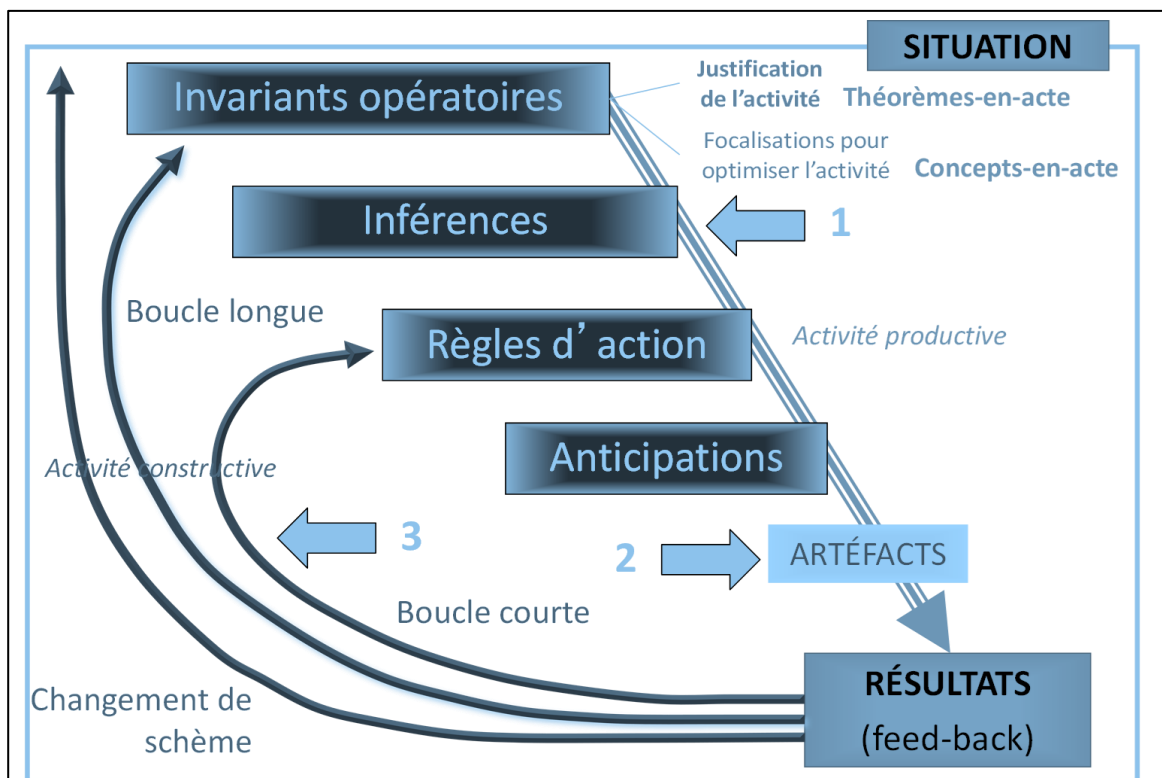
SITUATION

Invariants opératoires

Justification de l'activité

Théorèmes-en-acte

Focalisations pour optimiser l'activité

Concepts-en-acte

Inférences

1

Boucle longue

Règles d'action

Activité productive

Activité constructive

Anticipations

3

2

ARTÉFACTS

Boucle courte

Changement de schème

RÉSULTATS
(feed-back)